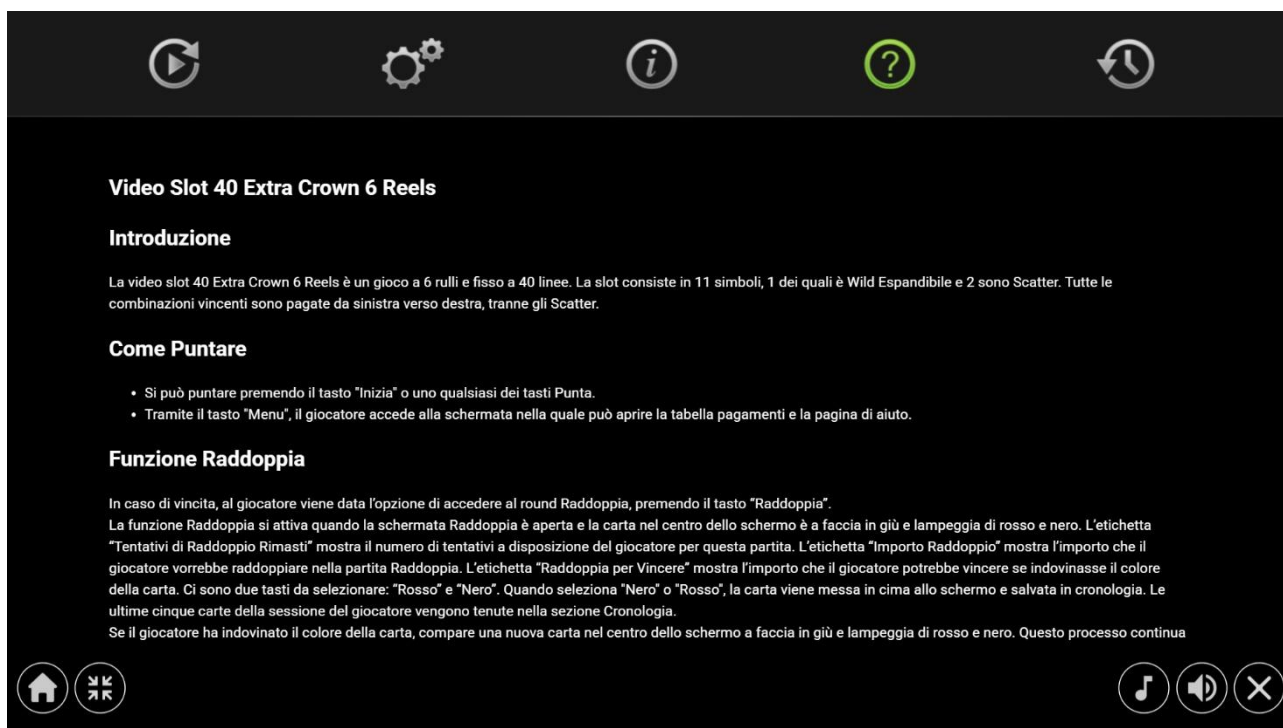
Video Slot 40 Extra Crown 6 Reels

Introduzione

La video slot 40 Extra Crown 6 Reels è un gioco a 6 rulli e fisso a 40 linee. La slot consiste in 11 simboli, 1 dei quali è Wild Espandibile e 2 sono Scatter. Tutte le combinazioni vincenti sono pagate da sinistra verso destra, tranne gli Scatter.

Come Puntare

• Si può puntare premendo il tasto "Inizia" o uno qualsiasi dei tasti Punta.
• Tramite il tasto "Menu", il giocatore accede alla schermata nella quale può aprire la tabella pagamenti e la pagina di aiuto.

Funzione Raddoppia

In caso di vincita, al giocatore viene data l'opzione di accedere al round Raddoppia, premendo il tasto "Raddoppia".
La funzione Raddoppia si attiva quando la schermata Raddoppia è aperta e la carta nel centro dello schermo è a faccia in giù e lampeggia di rosso e nero. L'etichetta "Tentativi di Raddoppio Rimasti" mostra il numero di tentativi a disposizione del giocatore per questa partita. L'etichetta "Importo Raddoppio" mostra l'importo che il giocatore vorrebbe raddoppiare nella partita Raddoppia. L'etichetta "Raddoppia per Vincere" mostra l'importo che il giocatore potrebbe vincere se indovinasse il colore della carta. Ci sono due tasti da selezionare: "Rosso" e "Nero". Quando seleziona "Nero" o "Rosso", la carta viene messa in cima allo schermo e salvata in cronologia. Le ultime cinque carte della sessione del giocatore vengono tenute nella sezione Cronologia.
Se il giocatore ha indovinato il colore della carta, compare una nuova carta nel centro dello schermo a faccia in giù e lampeggia di rosso e nero. Questo processo continua